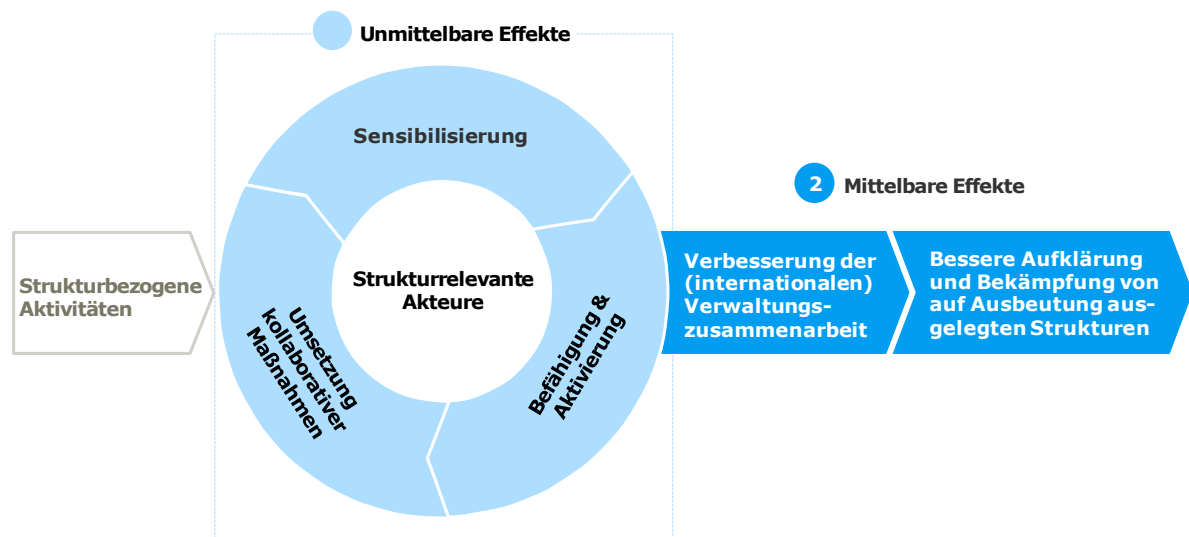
Unmittelbare Effekte

Strukturbezogene Aktivitäten

Sensibilisierung

Strukturrelevante Akteure

Umsetzung kollaborativer Maßnahmen

Befähigung & Aktivierung

2 Mittelbare Effekte

Verbesserung der (internationalen) Verwaltungszusammenarbeit

Bessere Aufklärung und Bekämpfung von auf Ausbeutung ausgelegten Strukturen